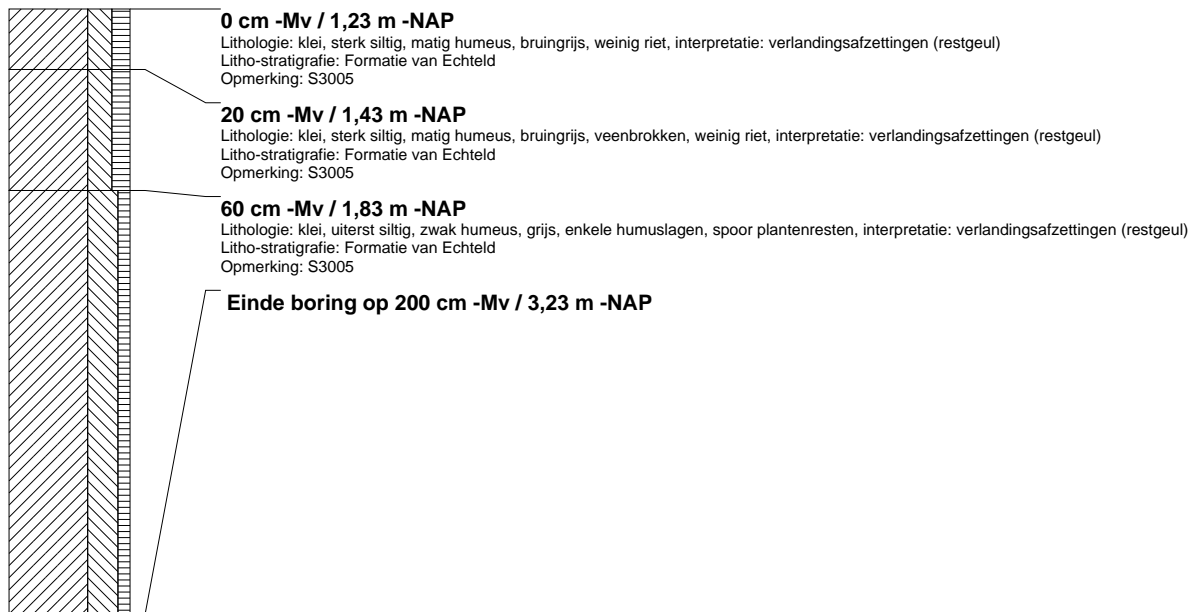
**0 cm -Mv / 1,23 m -NAP**
Lithologie: klei, sterk siltig, matig humeus, bruingrijs, weinig riet, interpretatie: verlandingsafzettingen (restgeul)
Litho-stratigrafie: Formatie van Echteld
Opmerking: S3005

**20 cm -Mv / 1,43 m -NAP**
Lithologie: klei, sterk siltig, matig humeus, bruingrijs, veenbrokken, weinig riet, interpretatie: verlandingsafzettingen (restgeul)
Litho-stratigrafie: Formatie van Echteld
Opmerking: S3005

**60 cm -Mv / 1,83 m -NAP**
Lithologie: klei, uiterst siltig, zwak humeus, grijs, enkele humuslagen, spoor plantenresten, interpretatie: verlandingsafzettingen (restgeul)
Litho-stratigrafie: Formatie van Echteld
Opmerking: S3005

**Einde boring op 200 cm -Mv / 3,23 m -NAP**